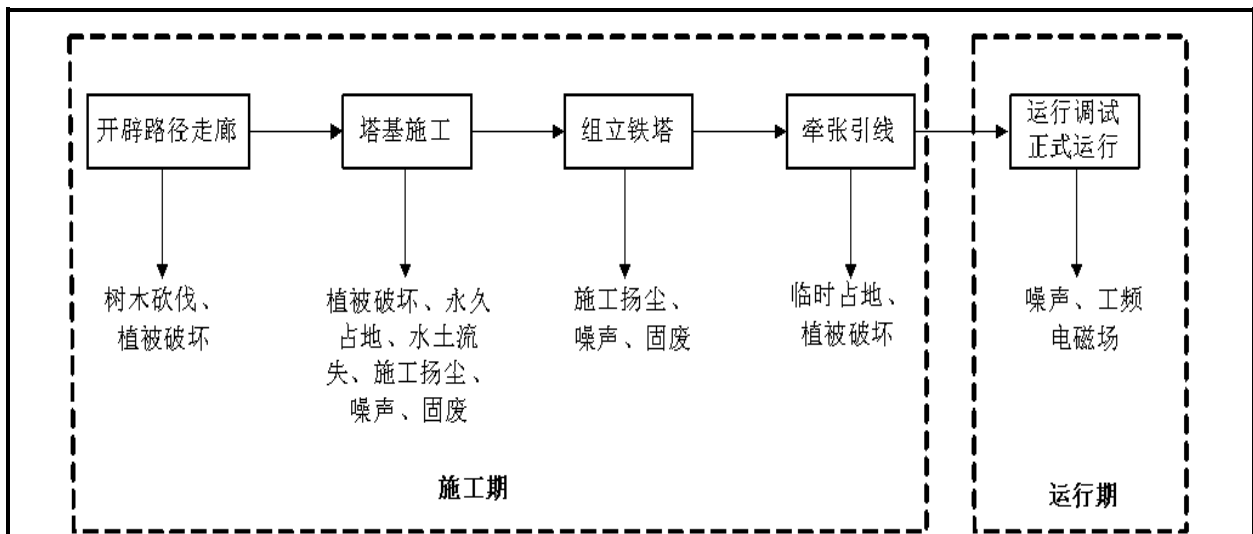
开辟路径走廊

塔基施工

组立铁塔

牵张引线

运行调试
正式运行

树木砍伐、
植被破坏

植被破坏、永久
占地、水土流
失、施工扬尘、
噪声、固废

施工扬尘、
噪声、固废

临时占地、
植被破坏

噪声、工频
电磁场

施工期

运行期